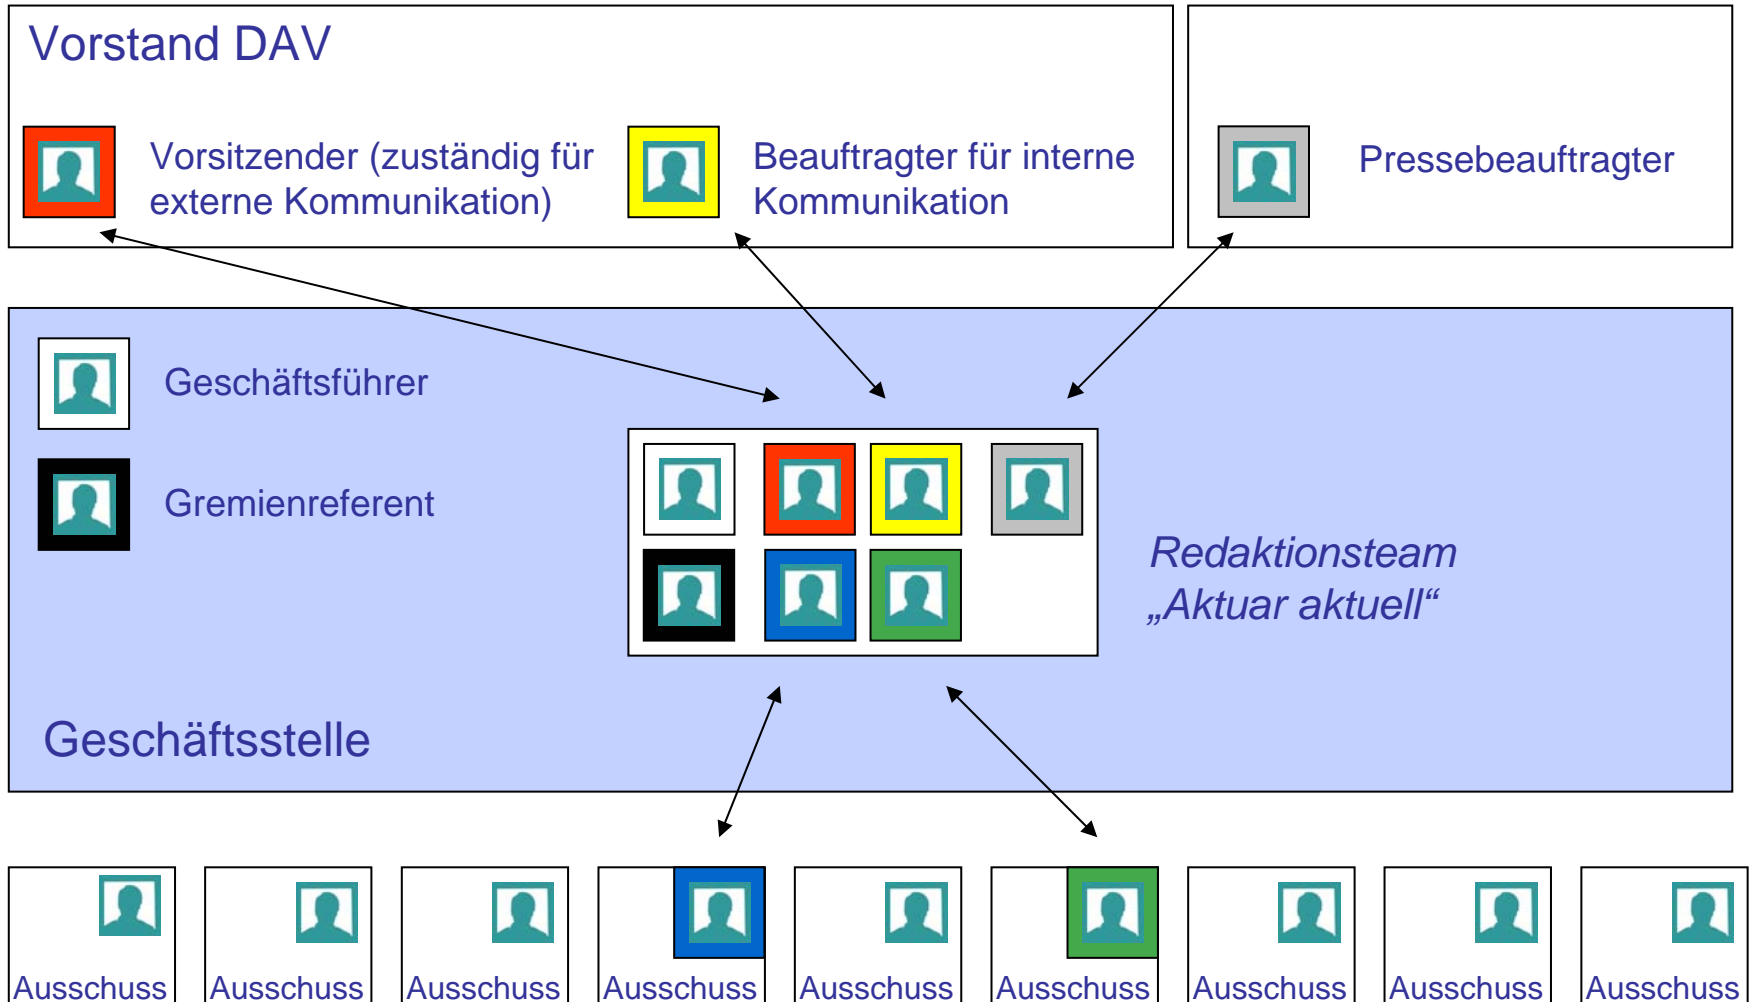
Vorstand DAV

Vorsitzender (zuständig für externe Kommunikation)

Beauftragter für interne Kommunikation

Pressebeauftragter

Geschäftsführer

Gremienreferent

Redaktionsteam „Aktuar aktuell“

Geschäftsstelle

Ausschuss

Ausschuss

Ausschuss

Ausschuss

Ausschuss

Ausschuss

Ausschuss

Ausschuss

Ausschuss